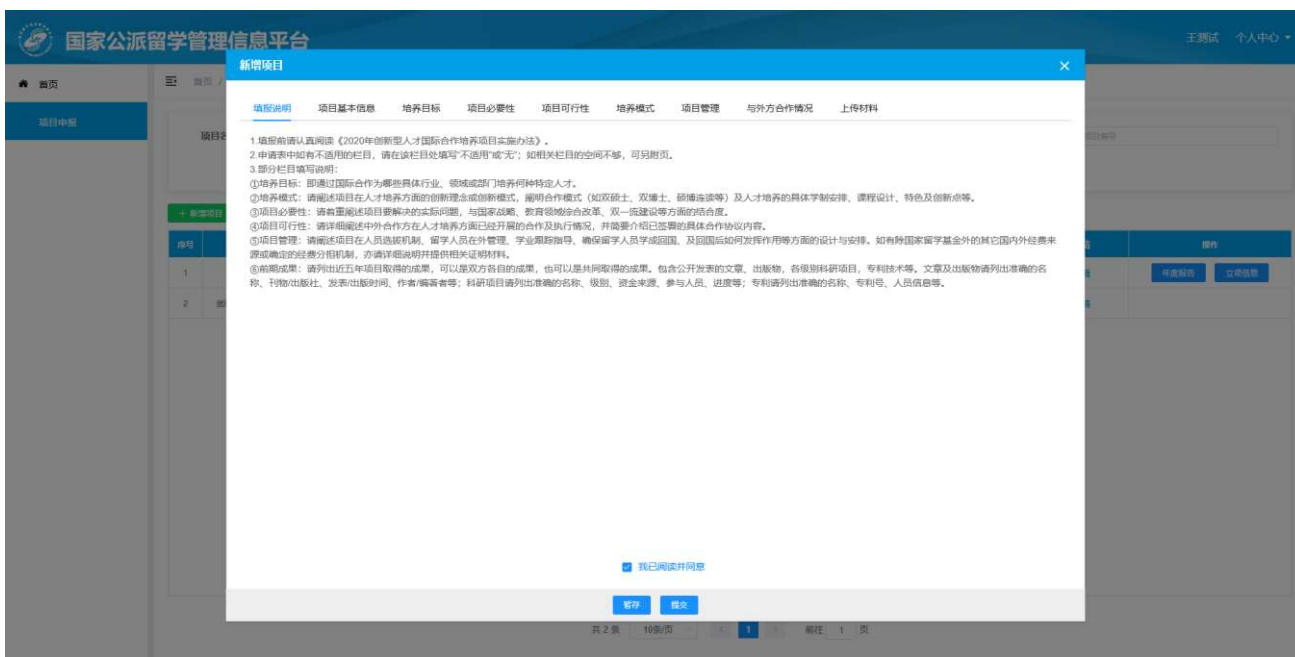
国家公派留学管理信息平台

王测试 个人中心

首页

项目申报

首页

项目名

+ 新增项目

序号

1

2

操作

年度报告 立项信息

新增项目

填报说明 项目基本信息 培养目标 项目必要性 项目可行性 培养模式 项目管理 与外方合作情况 上传材料

1.填报前请认真阅读《2020年创新型人才国际合作培养项目实施办法》。
2.申请表中如有不适用的栏目，请在该栏目处填写"不适用"或"无"；如相关栏目的空间不够，可另附页。
3.部分栏目填写说明：
①培养目标：即通过国际合作为哪些具体行业、领域或部门培养何种特定人才。
②培养模式：请阐述项目在人才培养方面的创新理念或创新模式，阐明合作模式（如双硕士、双博士、硕博连读等）及人才培养的具体学制安排、课程设计、特色及创新点等。
③项目必要性：请着重阐述项目要解决的实际问题，与国家战略、教育领域综合改革、双一流建设等方面的结合度。
④项目可行性：请详细阐述中外合作方在人才培养方面已经开展的合作及执行情况，并简要介绍已签署的具体合作协议内容。
⑤项目管理：请阐述项目在人员选拔机制、留学人员在外管理、学业跟踪指导、确保留学人员学成回国、及回国后如何发挥作用等方面的设计与安排。如有除国家留学基金外的其它国内外经费来源或确定的经费分担机制，亦请详细说明并提供相关证明材料。
⑥前期成果：请列出近五年项目取得的成果，可以是双方各自的成果，也可以是共同取得的成果。包含公开发表的文章、出版物，各级别科研项目，专利技术等。文章及出版物请列出准确的名称、刊物/出版社、发表/出版时间、作者/编著者等；科研项目请列出准确的名称、级别、资金来源、参与人员、进度等；专利请列出准确的名称、专利号、人员信息等。

我已阅读并同意

暂存 提交

共2条 10条/页 1 前往 1 页